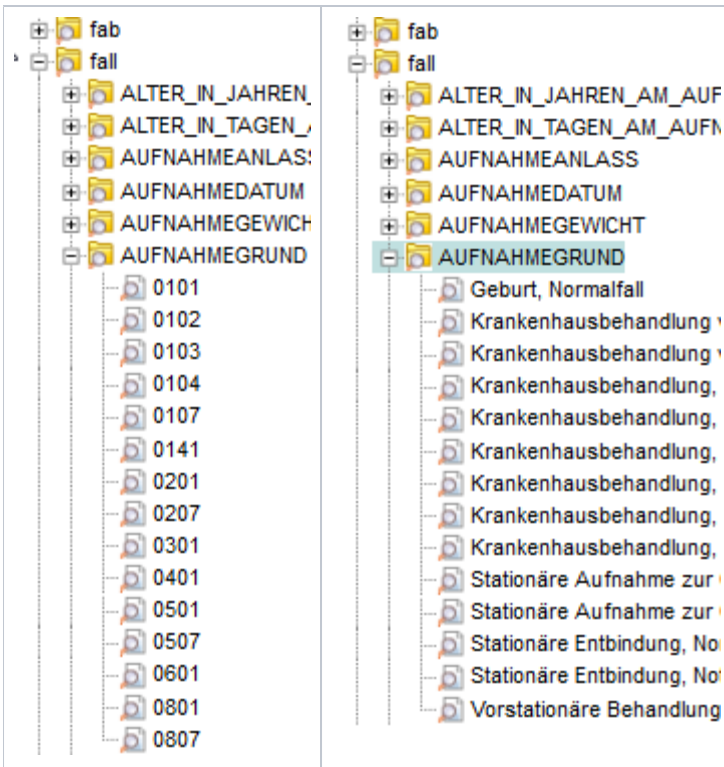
fab
fall
ALTER_IN_JAHREN_
ALTER_IN_TAGEN_
AUFNAHMEANLASS
AUFNAHMEDATUM
AUFNAHMEGEWICH
AUFNAHMEGRUND
0101
0102
0103
0104
0107
0141
0201
0207
0301
0401
0501
0507
0601
0801
0807

fab
fall
ALTER_IN_JAHREN_AM_AUF
ALTER_IN_TAGEN_AM_AUF
AUFNAHMEANLASS
AUFNAHMEDATUM
AUFNAHMEGEWICHT
AUFNAHMEGRUND
Geburt, Normalfall
Krankenhausbehandlung
Krankenhausbehandlung
Krankenhausbehandlung,
Krankenhausbehandlung,
Krankenhausbehandlung,
Krankenhausbehandlung,
Krankenhausbehandlung,
Krankenhausbehandlung,
Stationäre Aufnahme zur
Stationäre Aufnahme zur
Stationäre Entbindung, No
Stationäre Entbindung, No
Vorstationäre Behandlung